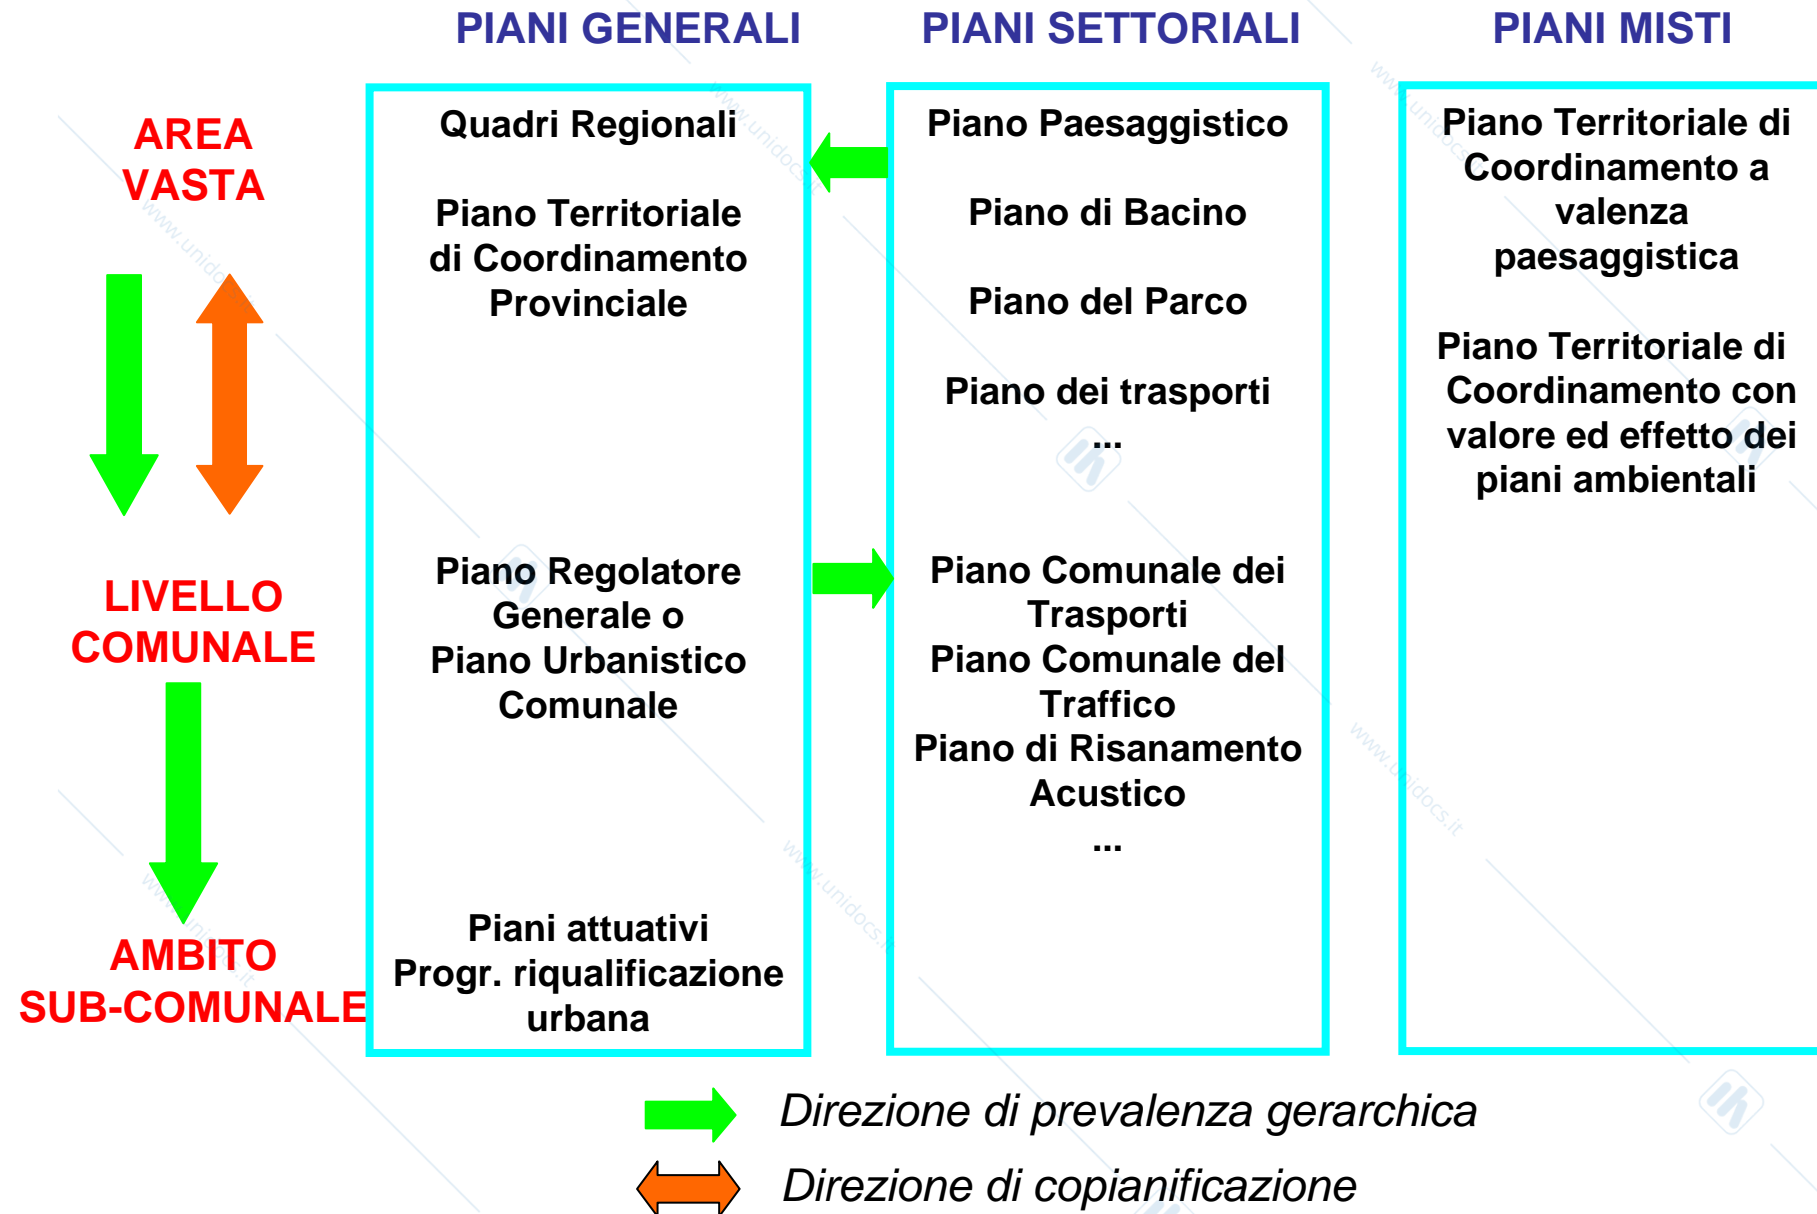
PIANI GENERALI

PIANI SETTORIALI

PIANI MISTI

AREA VASTA

LIVELLO COMUNALE

AMBITO SUB-COMUNALE

Quadri Regionali

Piano Territoriale di Coordinamento Provinciale

Piano Regolatore Generale o Piano Urbanistico Comunale

Piani attuativi
Progr. riqualificazione urbana

Piano Paesaggistico

Piano di Bacino

Piano del Parco

Piano dei trasporti
...

Piano Comunale dei Trasporti
Piano Comunale del Traffico
Piano di Risanamento Acustico
...

Piano Territoriale di Coordinamento a valenza paesaggistica

Piano Territoriale di Coordinamento con valore ed effetto dei piani ambientali

Direzione di prevalenza gerarchica

Direzione di copianificazione